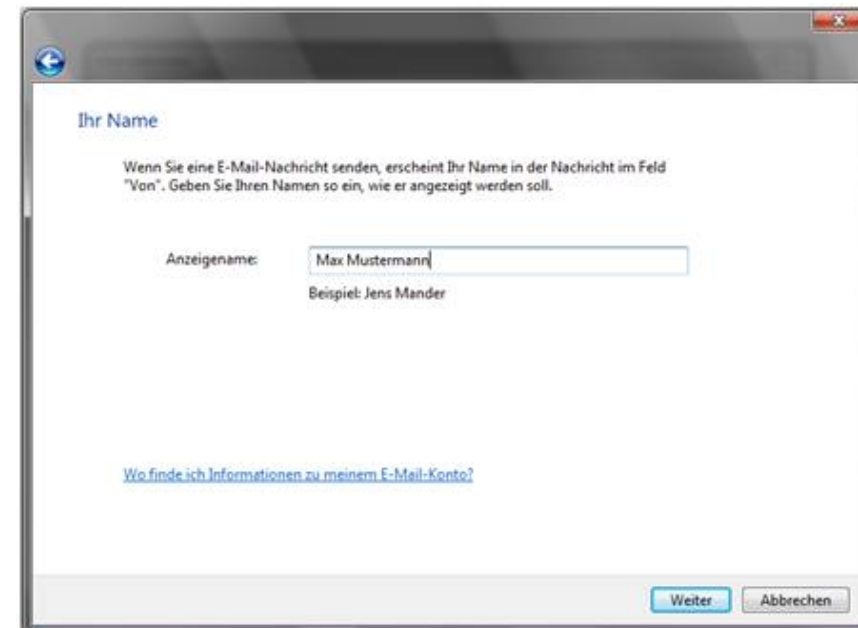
Ihr Name

Wenn Sie eine E-Mail-Nachricht senden, erscheint Ihr Name in der Nachricht im Feld "Von". Geben Sie Ihren Namen so ein, wie er angezeigt werden soll.

Anzeigename: Max Mustermann

Beispiel: Jens Mander

Wo finde ich Informationen zu meinem E-Mail-Konto?

Weiter Abbrechen